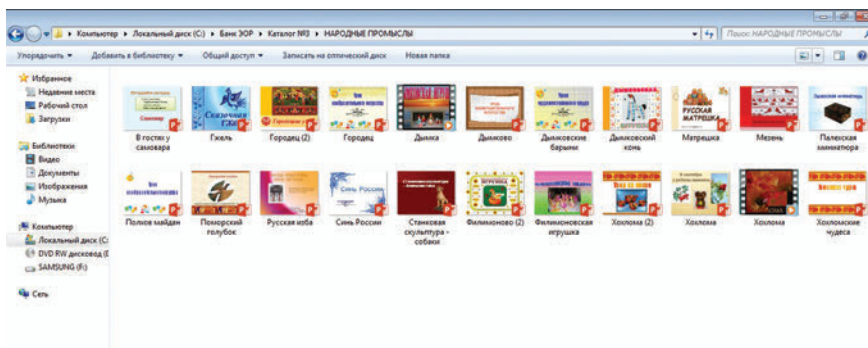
Компьютер ▸ Локальный диск (C:) ▸ Банк ЭОР ▸ Каталог №3 ▸ НАРОДНЫЕ ПРОМЫСЛЫ

Поиск: НАРОДНЫЕ ПРОМЫСЛЫ

Упорядочить ▾ Добавить в библиотеку ▾ Общий доступ ▾ Записать на оптический диск Новая папка

Избранное
Недавние места
Рабочий стол
Загрузки

Библиотеки
Видео
Документы
Изображения
Музыка

Компьютер
Локальный диск (C:)
DVD RW дисковод (E
SAMSUNG (F:)

Сеть

В гостях у самовара
Гжель
Городец (2)
Городец
Дымка
Дымково
Дымковские барыни
Дымковский конь
Матрешка
Мезень
Палехская миниатюра
Полхов майдан
Поморский голубок
Русская изба
Синь России
Станковая скульптура - собаки
Филимоново (2)
Филимоновская игрушка
Хохлома (2)
Хохлома
Хохлома
Хохломские чудеса